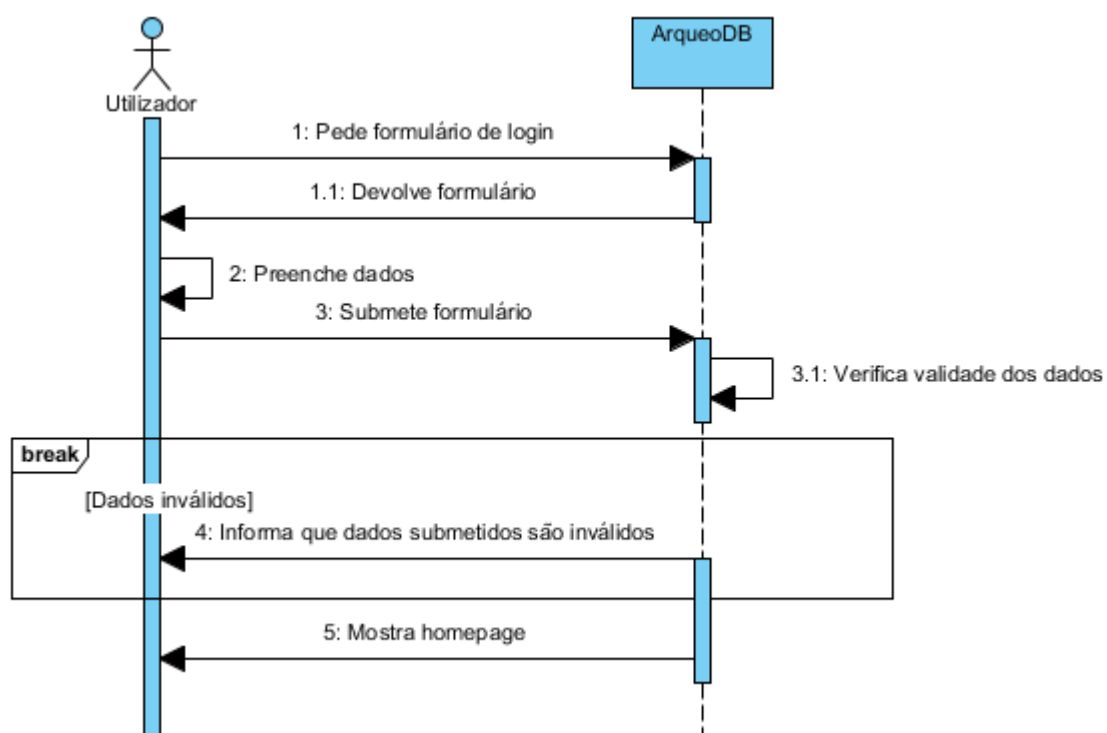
Utilizador

ArqueoDB

1: Pede formulário de login

1.1: Devolve formulário

2: Preenche dados

3: Submete formulário

3.1: Verifica validade dos dados

break

[Dados inválidos]

4: Informa que dados submetidos são inválidos

5: Mostra homepage